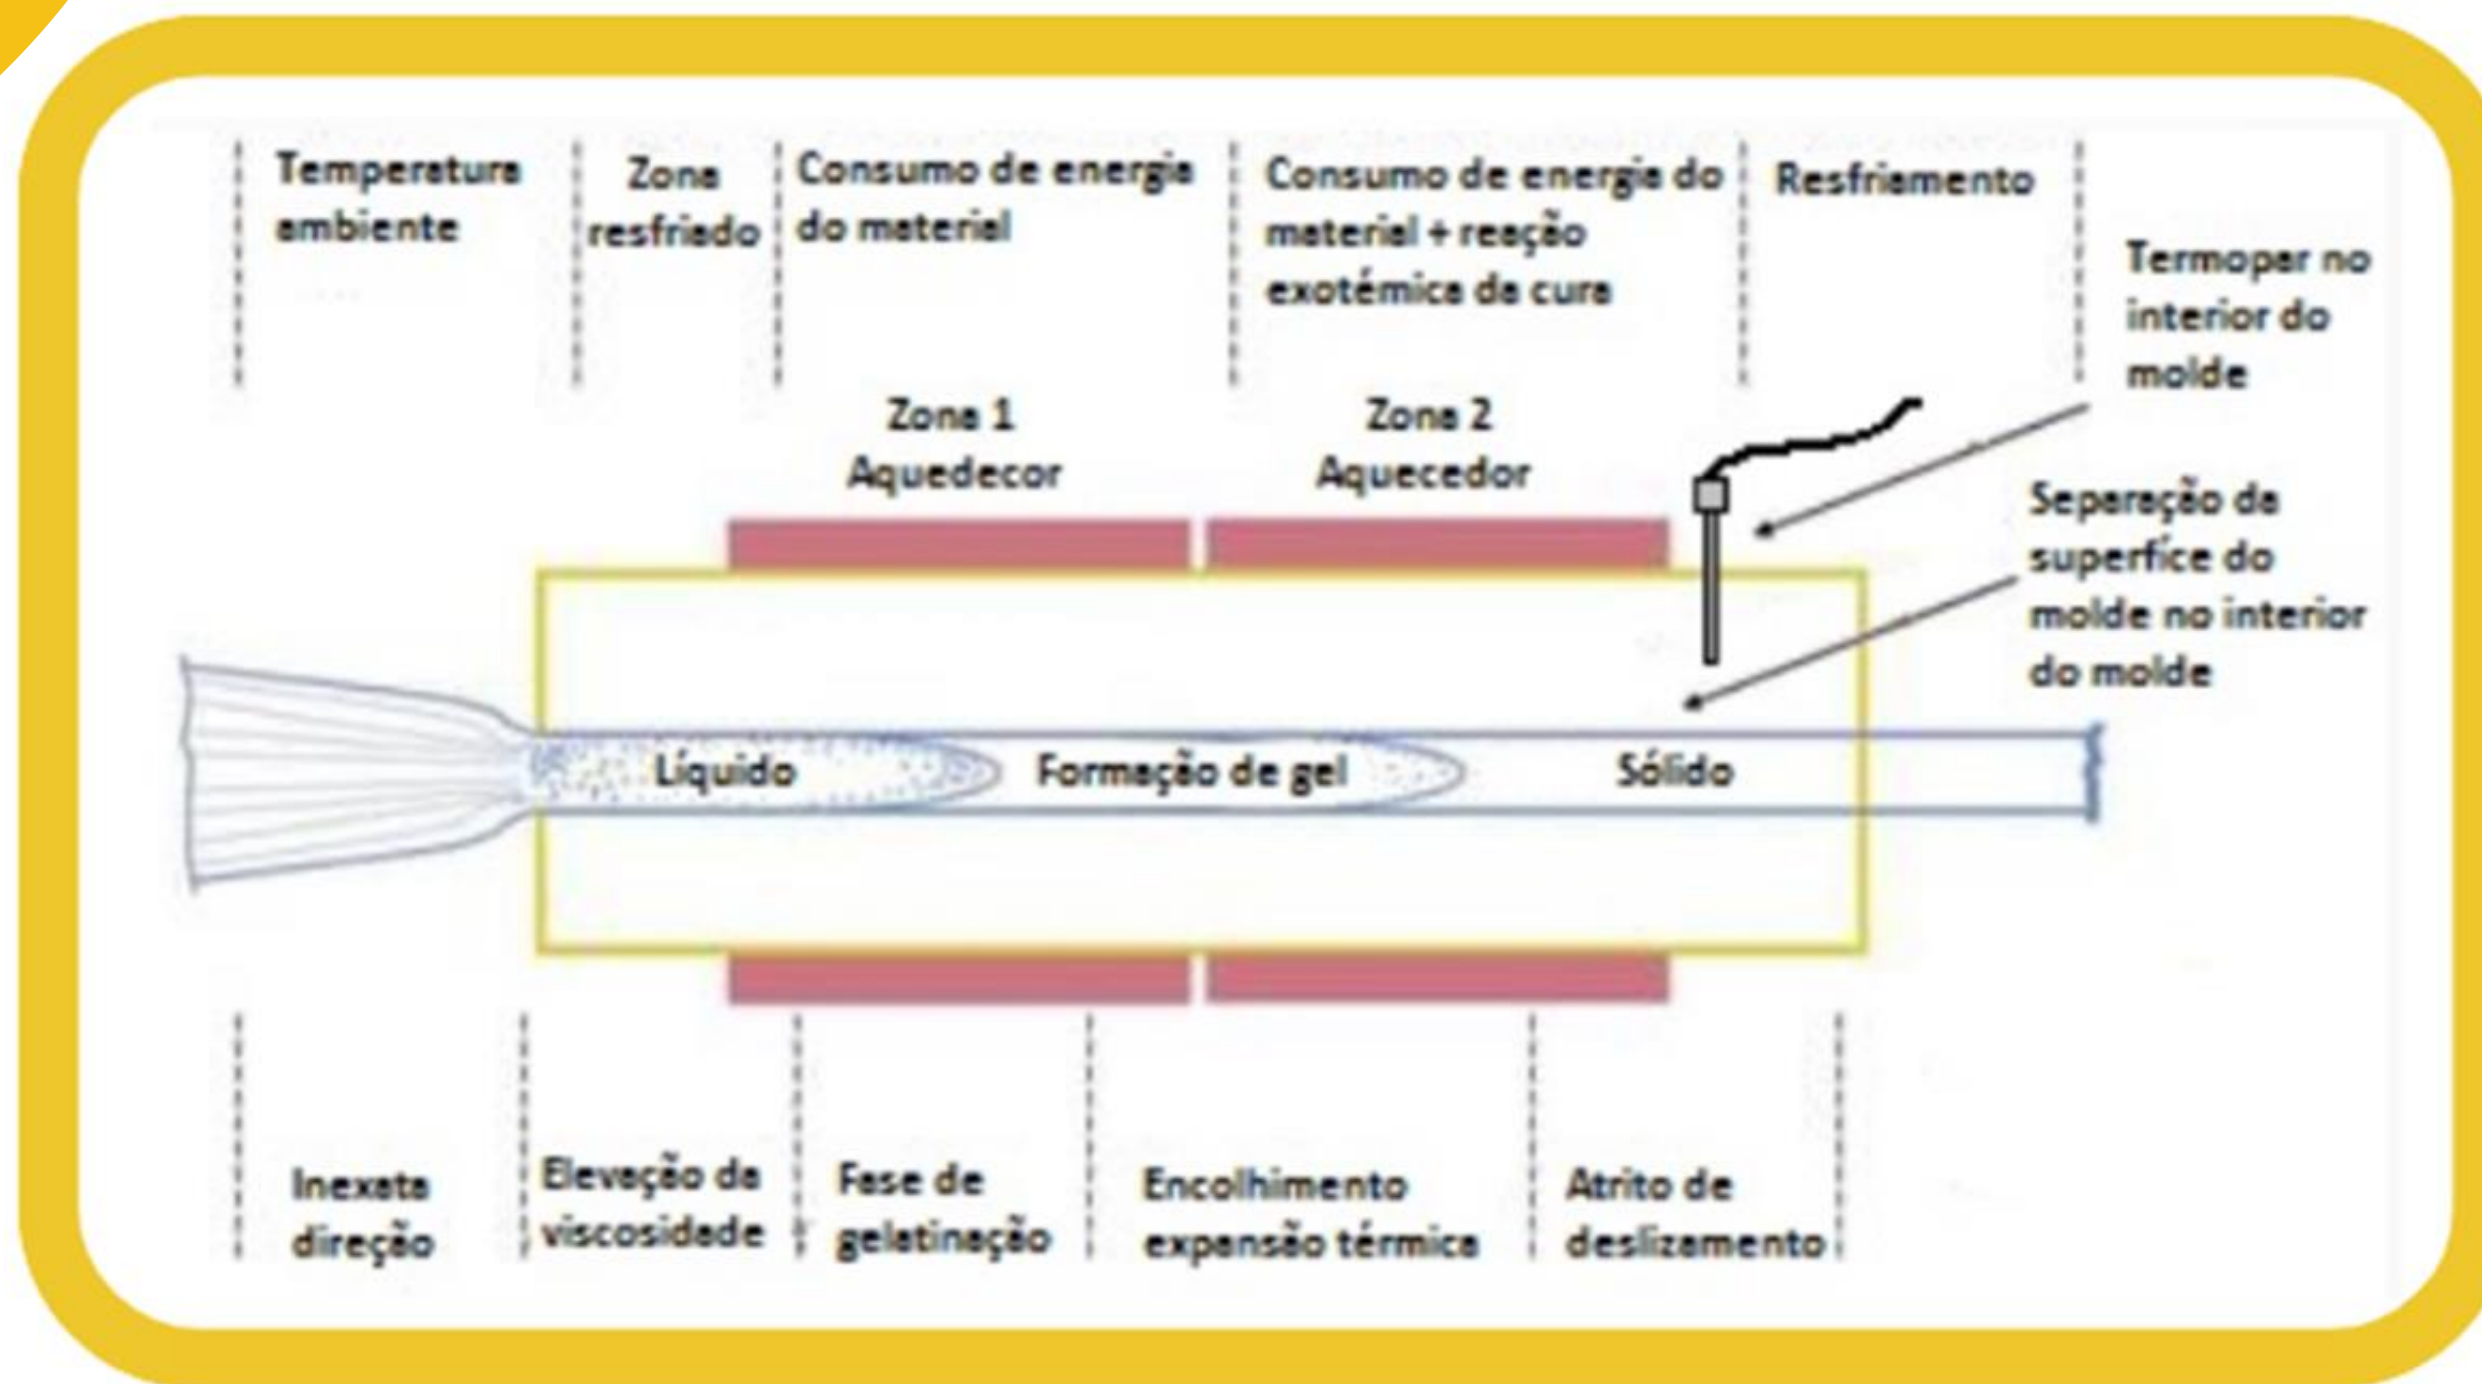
Temperature ambiente

Zona resfriado

Consumo de energia do material

Consumo de energia do material + reação exotémica de cura

Resfriamento

Termopar no interior do molde

Zona 1 Aquecedor

Zona 2 Aquecedor

Separação de superfíce do molde no interior do molde

Líquido

Formação de gel

Sólido

Inexata direção

Elevação da viscosidade

Fase de geletinação

Encolhimento expansão térmica

Atrito de deslizamento